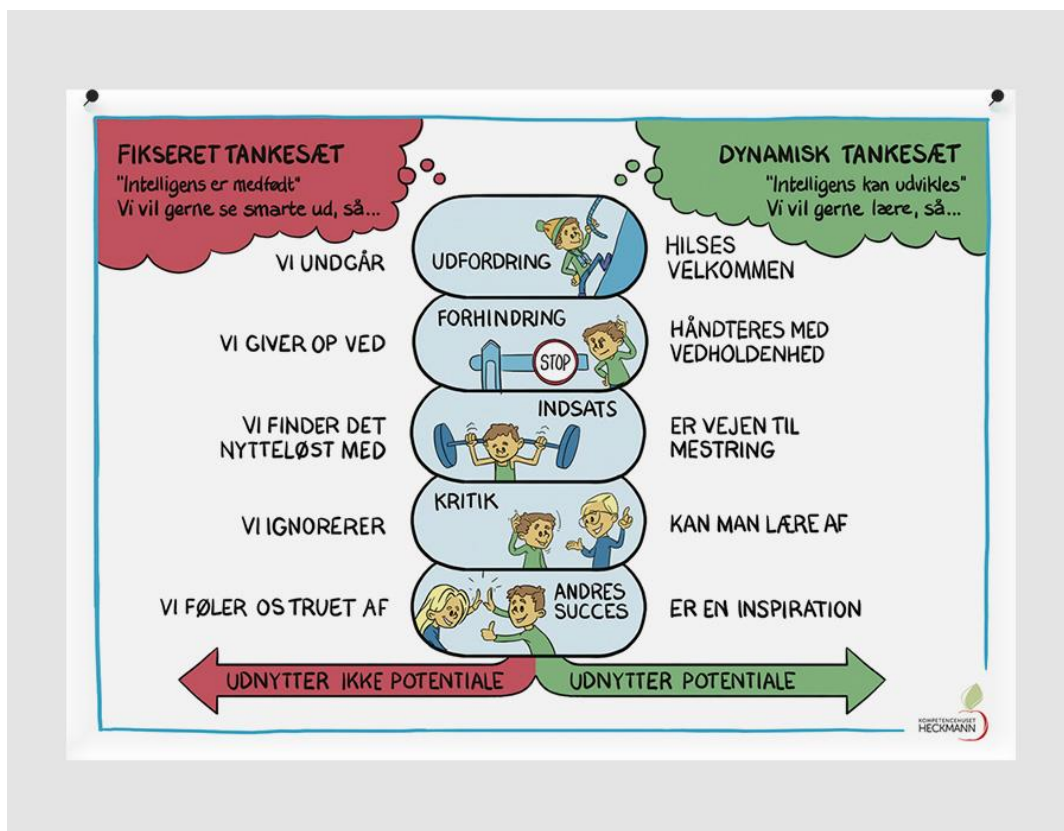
FIKSERET TANKESÆT
"Intelligens er medfødt"
Vi vil gerne se smarte ud, så...

DYNAMISK TANKESÆT
"Intelligens kan udvikles"
Vi vil gerne lære, så...

VI UNDGÅR
UDFORDRING
HILSES VELKOMMEN

VI GIVER OP VED
FORHINDRING
STOP
HÅNDTERES MED VEDHOLDENHED

VI FINDER DET NYTTELØST MED
INDSATS
ER VEJEN TIL MESTRING

VI IGNORERER
KRITIK
KAN MAN LÆRE AF

VI FØLER OS TRUET AF
ANDRES SUCCES
ER EN INSPIRATION

UDNYTTER IKKE POTENTIALE
UDNYTTER POTENTIALE

KOMPETENCEHUSET HECKMANN